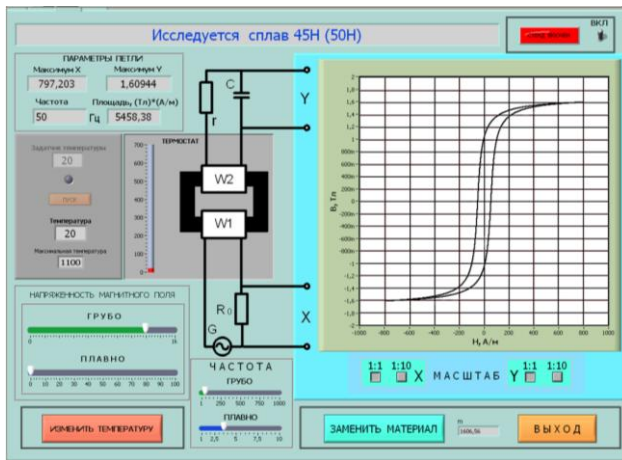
Исследуется сплав 45Н (50Н)

ВКЛ

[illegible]

ПАРАМЕТРЫ ПЕТЛИ

Максимум X

Максимум Y

797,203

1,60944

Частота

Площадь (Тл)*(А/м)

50

Гц

5458,38

Заданная температура

20

пуск

Температура

20

Максимальная температура

1100

ТЕРМОСТАТ

700

600

500

400

300

200

100

0

C

r

W2

W1

R0

G

Y

X

2

1,8

1,6

1,4

1,2

1

800m

600m

400m

200m

0

-200m

-400m

-600m

-800m

-1

-1,2

-1,4

-1,6

-1,8

-2

B, Тл

-1000

-800

-600

-400

-200

0

200

400

600

800

1000

H, А/м

НАПРЯЖЕННОСТЬ МАГНИТНОГО ПОЛЯ

ГРУБО

0

15

ПЛАВНО

0 10 20 30 40 50 60 70 80 90 100

ЧАСТОТА

ГРУБО

1 250 500 750 1000

ПЛАВНО

1 2,5 5 7,5 10

1:1

1:10

X

МАСШТАБ

Y

1:1

1:10

ИЗМЕНИТЬ ТЕМПЕРАТУРУ

ЗАМЕНИТЬ МАТЕРИАЛ

1606,56

ВЫХОД